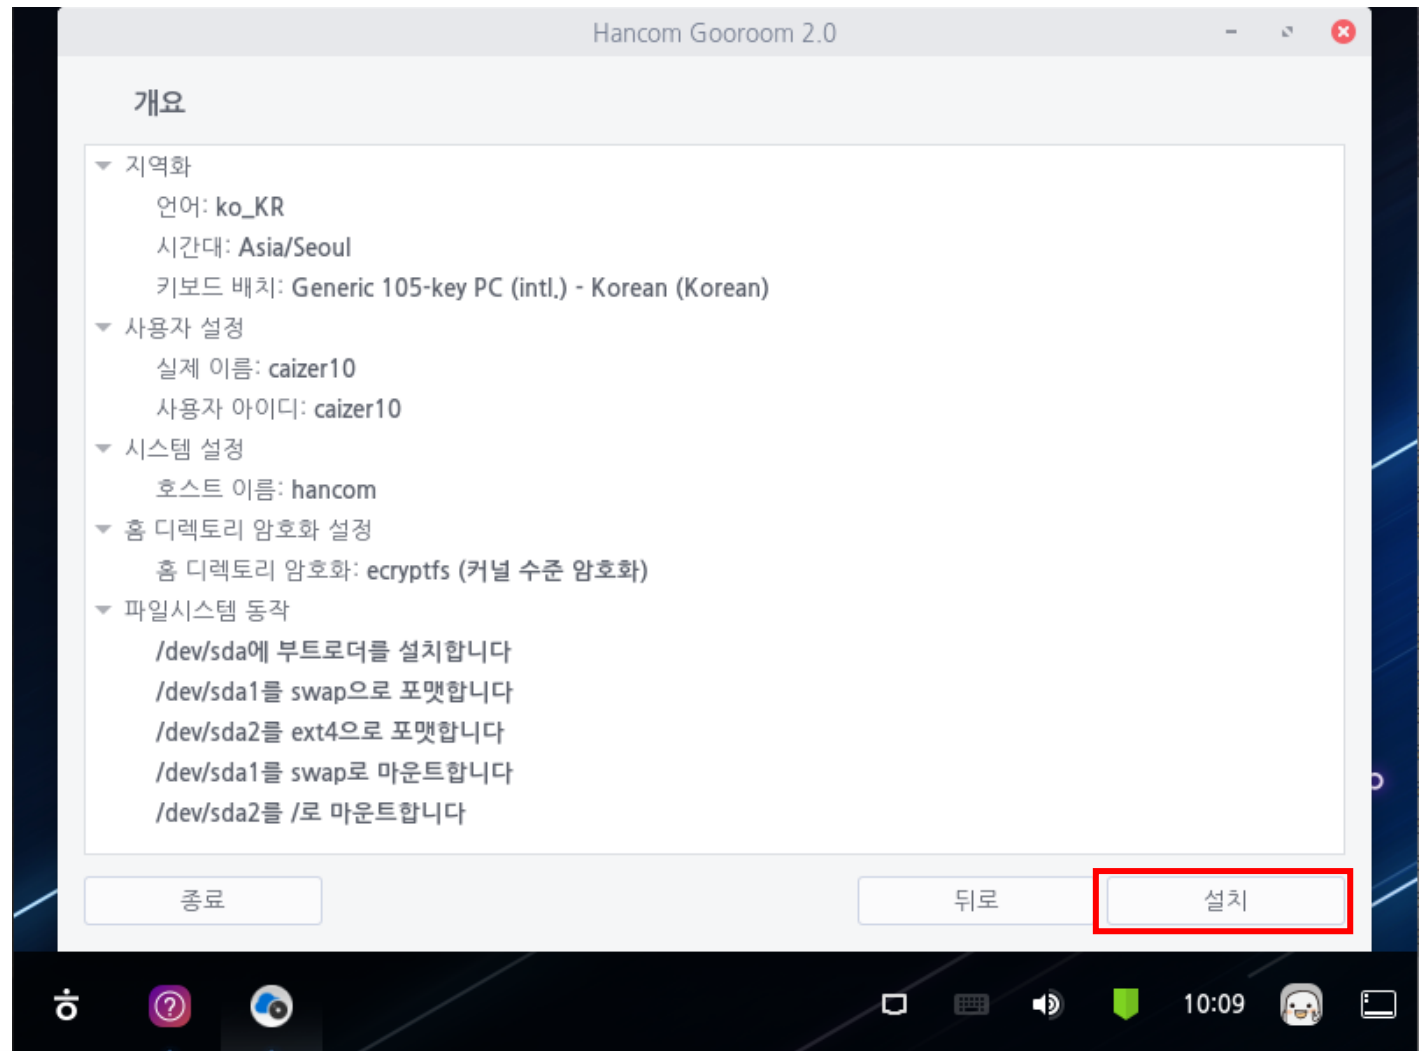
Hancom Gooroom 2.0

개요

지역화
언어: ko_KR
시간대: Asia/Seoul
키보드 배치: Generic 105-key PC (intl.) - Korean (Korean)
사용자 설정
실제 이름: caizer10
사용자 아이디: caizer10
시스템 설정
호스트 이름: hancom
홈 디렉토리 암호화 설정
홈 디렉토리 암호화: ecryptfs (커널 수준 암호화)
파일시스템 동작
/dev/sda에 부트로더를 설치합니다
/dev/sda1를 swap으로 포맷합니다
/dev/sda2를 ext4으로 포맷합니다
/dev/sda1를 swap로 마운트합니다
/dev/sda2를 /로 마운트합니다

종료
뒤로
설치

10:09